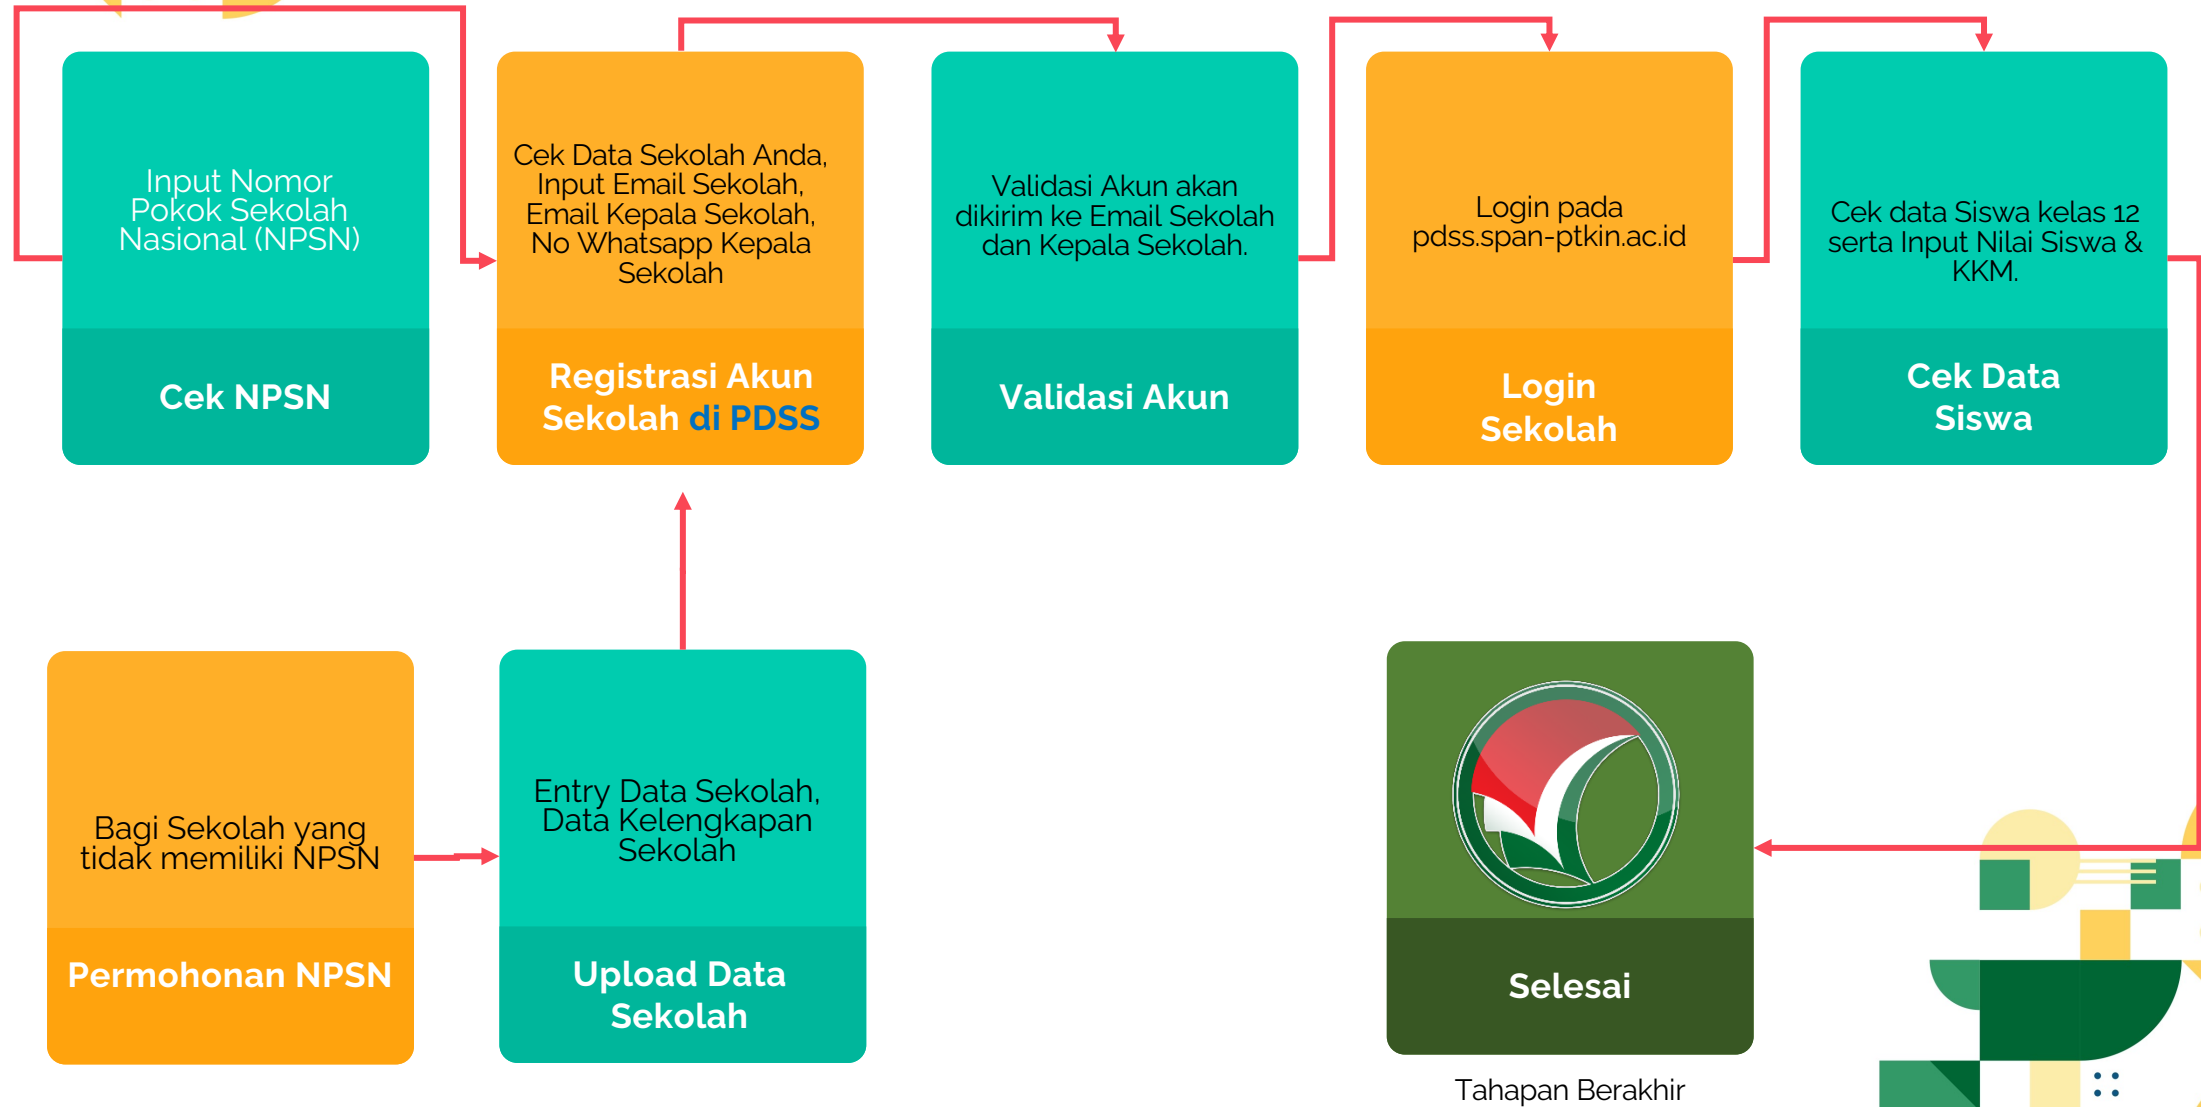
Input Nomor Pokok Sekolah Nasional (NPSN)

Cek NPSN

Cek Data Sekolah Anda, Input Email Sekolah, Email Kepala Sekolah, No Whatsapp Kepala Sekolah

Registrasi Akun Sekolah di PDSS

Validasi Akun akan dikirim ke Email Sekolah dan Kepala Sekolah.

Validasi Akun

Login pada pdss.span-ptkin.ac.id

Login Sekolah

Cek data Siswa kelas 12 serta Input Nilai Siswa & KKM.

Cek Data Siswa

Bagi Sekolah yang tidak memiliki NPSN

Permohonan NPSN

Entry Data Sekolah, Data Kelengkapan Sekolah

Upload Data Sekolah

Selesai

Tahapan Berakhir